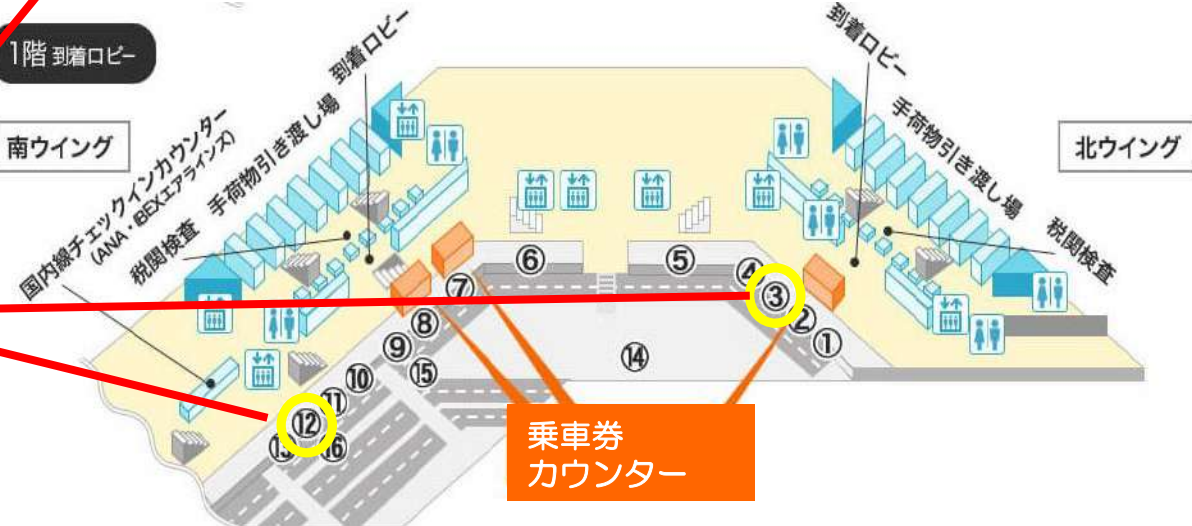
1階 到着ロビー

南ウイング

北ウイング

国内線チェックインカウンター (ANA・IBEXエアラインズ)

税関検査

手荷物引き渡し場

到着ロビー

到着ロビー

手荷物引き渡し場

税関検査

⑥ ⑤ ④ ③ ② ① ⑦ ⑧ ⑨ ⑩ ⑪ ⑫ ⑬ ⑯ ⑮ ⑭

乗車券
カウンター